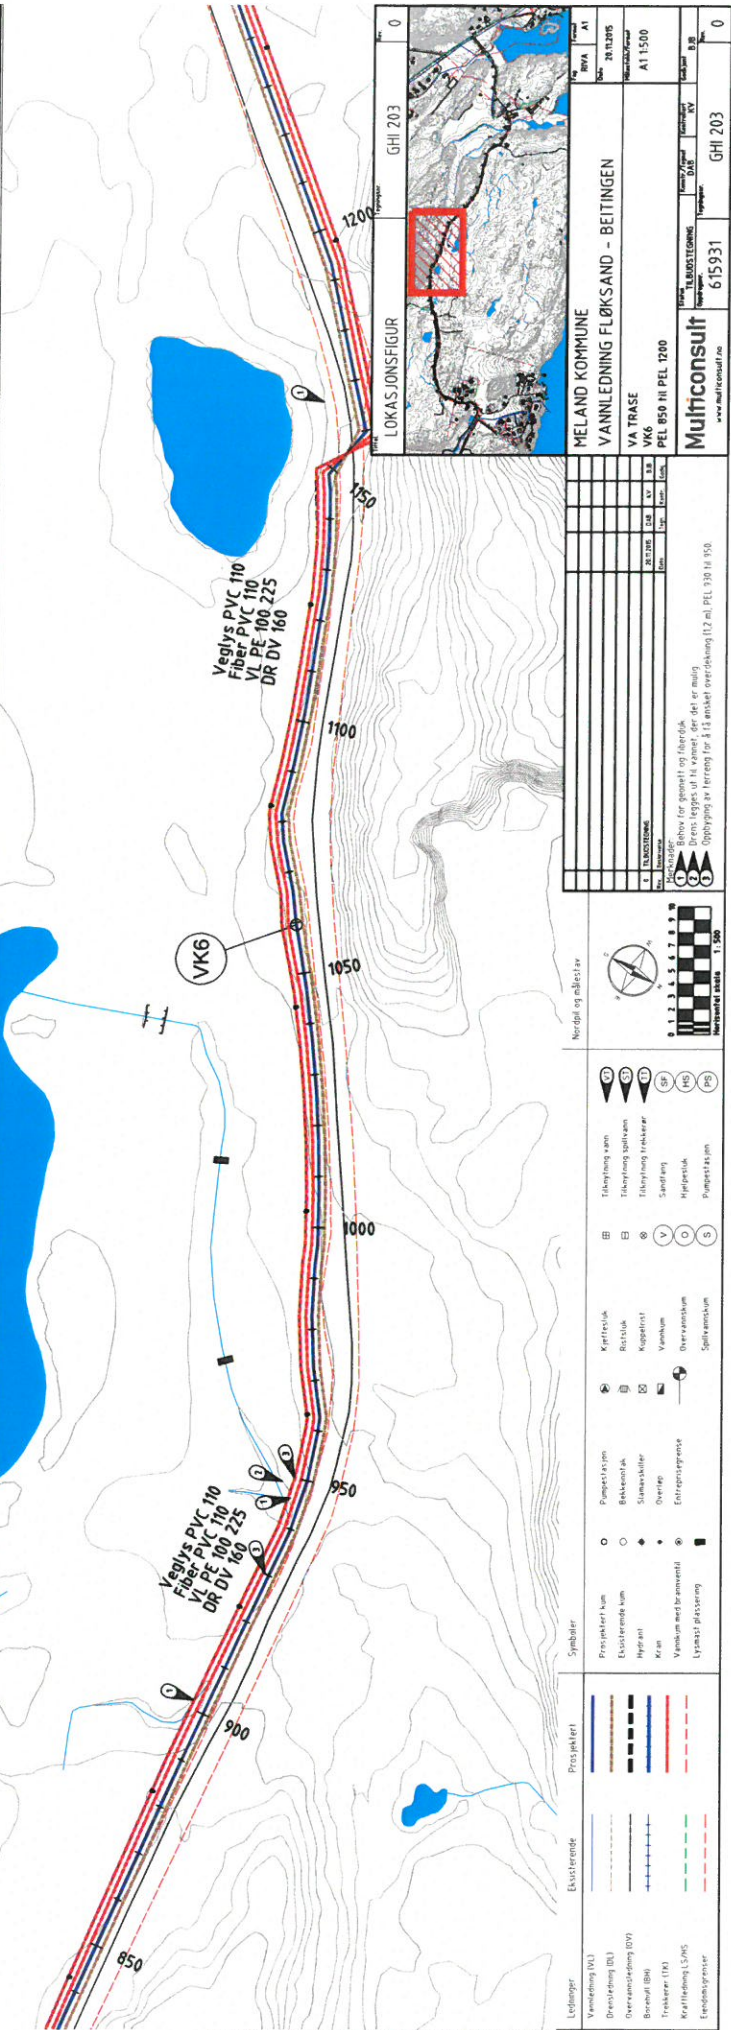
850

900

Veglys PVC 110
Fiber PVC 110
VL PE 100 225
DR DV 160

950

1000

VK6

1050

1100

Veglys PVC 110
Fiber PVC 110
VL PE 100 225
DR DV 160

1150

1200

LOKASJONSFIGUR

Tegningsnr.
GHI 203

Rev.
0

Ledninger | Eksisterende | Prosjektert
Vannledning (VL)
Drensledning (DL)
Overvannsledning (OV)
Borehull (BH)
Trekkerør (TK)
Kraftledning LS/HS
Eiendomsgrenser

Symboler
Prosjektert kum
Eksisterende kum
Hydrant
Kran
Vannkum med brannventil
Lysmast plassering

Pumpestasjon
Bekkeinntak
Slamavskiller
Overløp
Entreprisegrense

Kjeftesluk
Ristsluk
Kuppelrist
Vannkum
Overvannskum
Spillvannskum

Tilknytning vann
Tilknytning spillvann
Tilknytning trekkerør
Sandfang
Hjelpesluk
Pumpestasjon

VT
ST
TT
SF
HS
PS
V
O
S

Nordpil og målestav

0 1 2 3 4 5 6 7 8 9 10
Horisontal skala 1:500

0 | TILBUDSTEGNING | 20.11.2015 | DAB | KV | BJB
Rev. | Beskrivelse | Dato | Tegn. | Kontr. | Godkj.

Merknader:
1 Behov for geonett og fiberduk
2 Drens legges ut til vannet, der det er mulig
3 Oppbygging av terreng for å få ønsket overdekning (1.2 m), PEL 930 til 950

MELAND KOMMUNE
VANNLEDNING FLØKSAND - BEITINGEN

VA TRASE
VK6
PEL 850 til PEL 1200

Fag RIVA
Format A1
Dato 20.11.2015
Målestokk/Format A1 1:500

Status TILBUDSTEGNING
Konstr./Tegnet DAB
Kontrollert KV
Godkjent BJB

Multiconsult
www.multiconsult.no

Oppdragsnr. 615931
Tegningsnr. GHI 203
Rev. 0